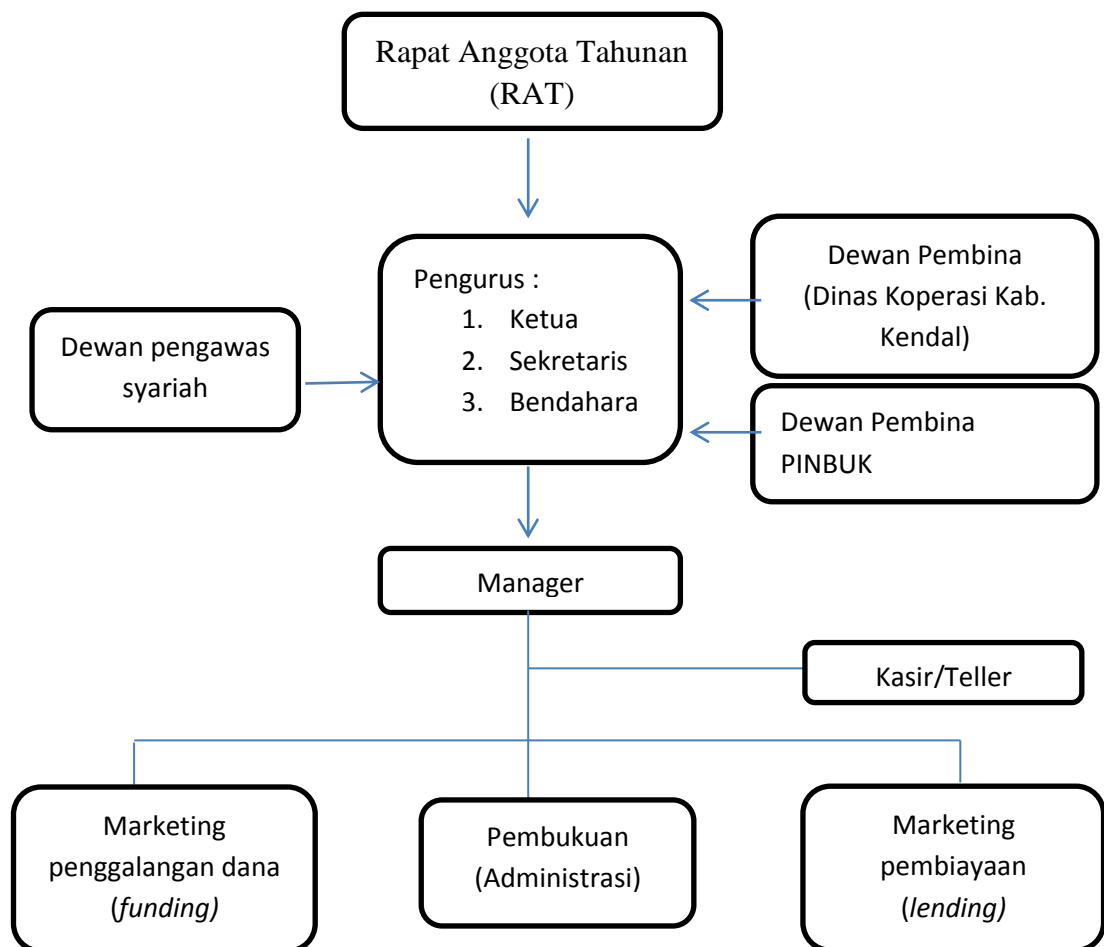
Rapat Anggota Tahunan (RAT)

Pengurus :
1. Ketua
2. Sekretaris
3. Bendahara

Dewan Pembina (Dinas Koperasi Kab. Kendal)

Dewan pengawas syariah

Dewan Pembina PINBUK

Manager

Kasir/Teller

Marketing penggalangan dana (funding)

Pembukuan (Administrasi)

Marketing pembiayaan (lending)